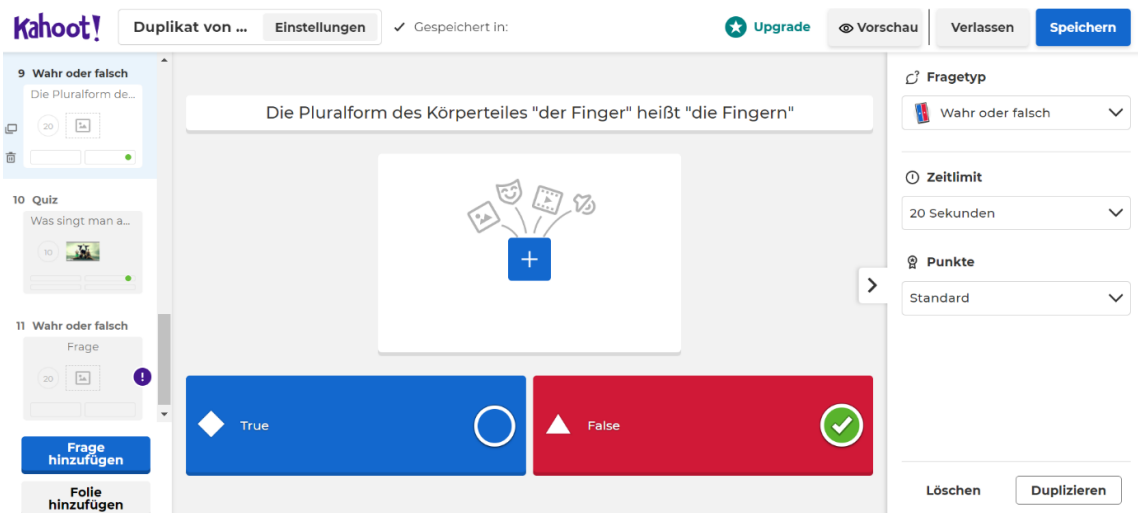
Kahoot!

Duplikat von ...

Einstellungen

✓ Gespeichert in:

Upgrade

Vorschau

Verlassen

Speichern

9 Wahr oder falsch

Die Pluralform de...

20

10 Quiz

Was singt man a...

10

11 Wahr oder falsch

Frage

20

Frage hinzufügen

Folie hinzufügen

Die Pluralform des Körperteiles "der Finger" heißt "die Fingern"

True

False

Fragetyp

Wahr oder falsch

Zeitlimit

20 Sekunden

Punkte

Standard

Löschen

Duplizieren